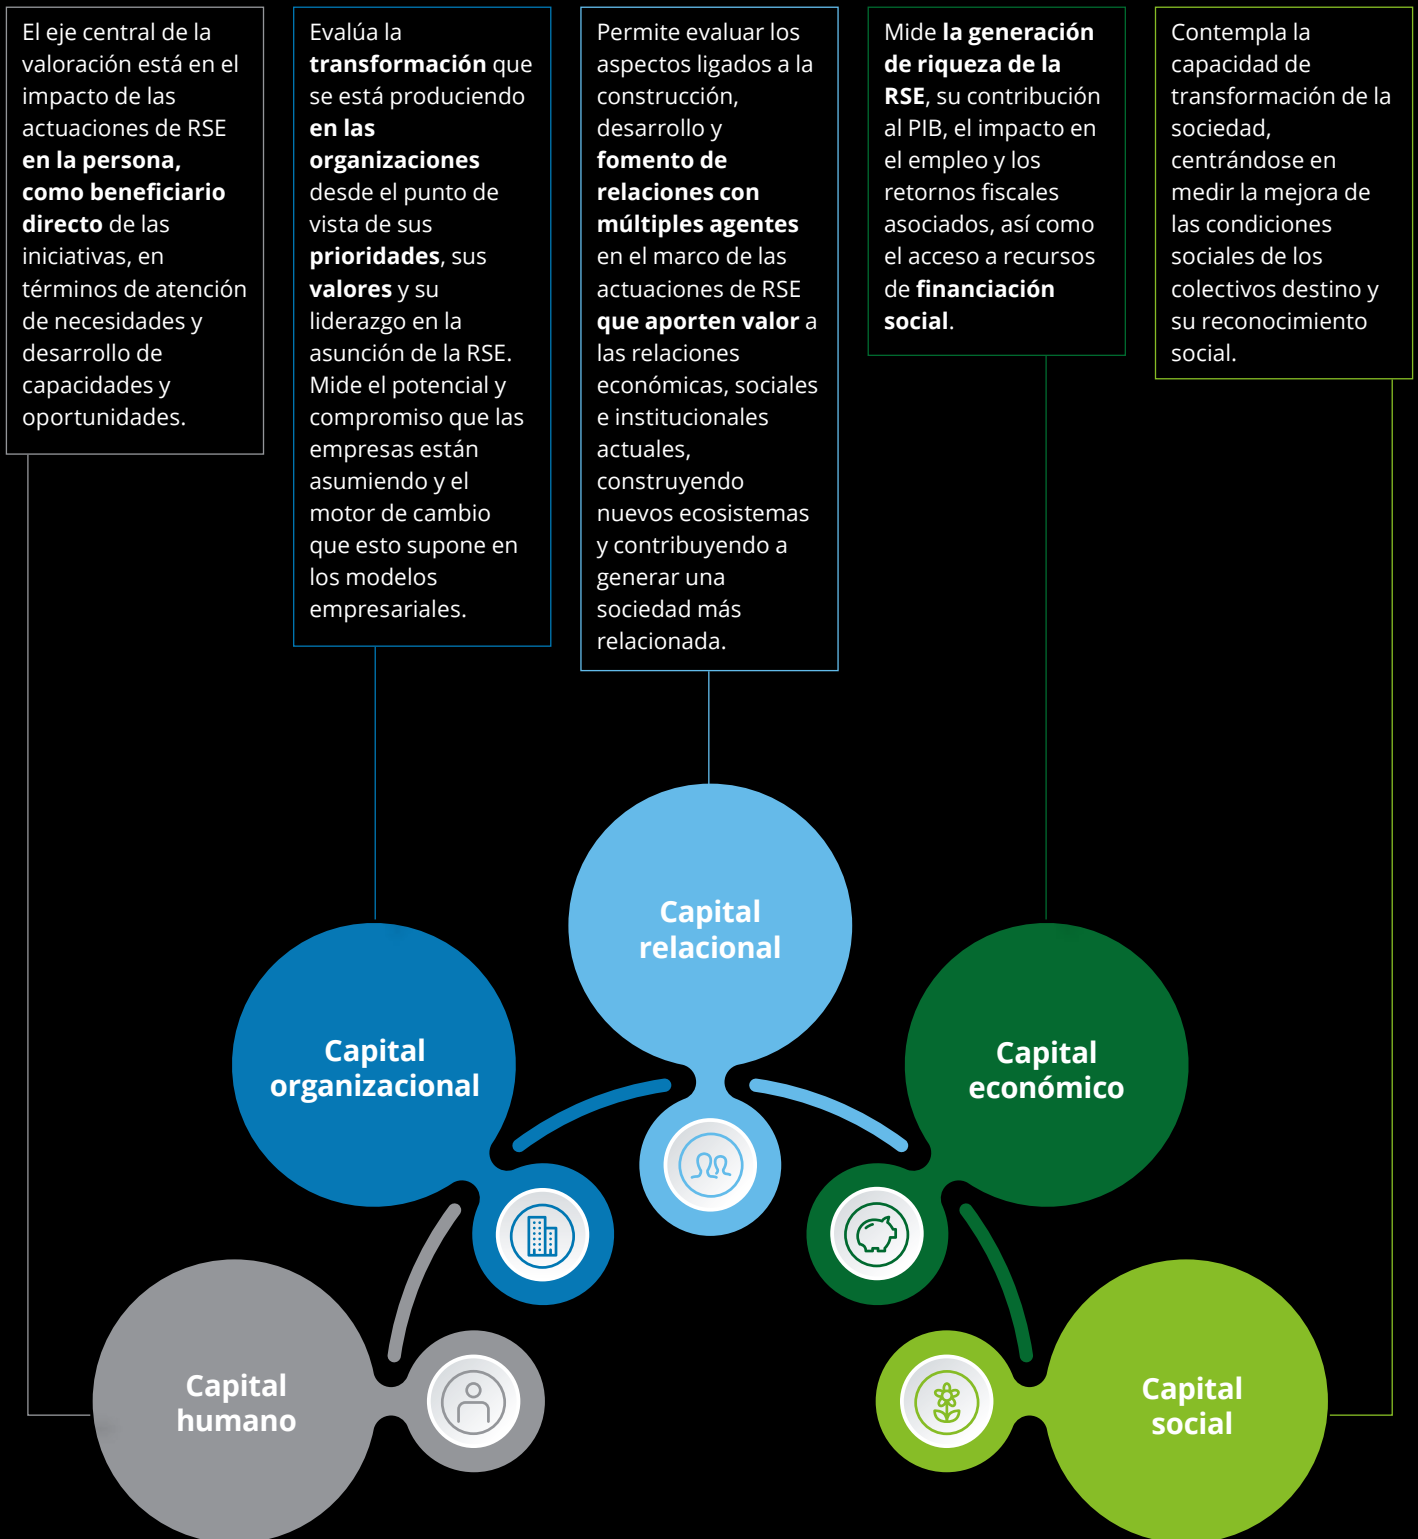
El eje central de la valoración está en el impacto de las actuaciones de RSE **en la persona, como beneficiario directo** de las iniciativas, en términos de atención de necesidades y desarrollo de capacidades y oportunidades.

Evalúa la **transformación** que se está produciendo **en las organizaciones** desde el punto de vista de sus **prioridades**, sus **valores** y su liderazgo en la asunción de la RSE. Mide el potencial y compromiso que las empresas están asumiendo y el motor de cambio que esto supone en los modelos empresariales.

Permite evaluar los aspectos ligados a la construcción, desarrollo y **fomento de relaciones con múltiples agentes** en el marco de las actuaciones de RSE **que aporten valor** a las relaciones económicas, sociales e institucionales actuales, construyendo nuevos ecosistemas y contribuyendo a generar una sociedad más relacionada.

Mide **la generación de riqueza de la RSE**, su contribución al PIB, el impacto en el empleo y los retornos fiscales asociados, así como el acceso a recursos de **financiación social**.

Contempla la capacidad de transformación de la sociedad, centrándose en medir la mejora de las condiciones sociales de los colectivos destino y su reconocimiento social.

Capital relacional

Capital organizacional

Capital económico

Capital humano

Capital social